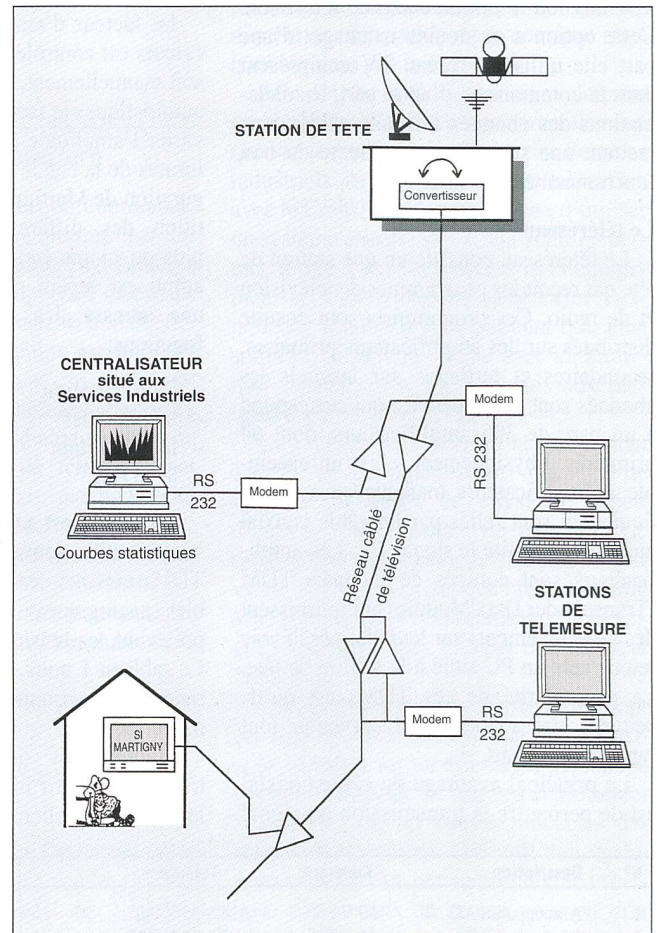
STATION DE TETE

Convertisseur

CENTRALISATEUR situé aux Services Industriels

RS 232

Modem

Courbes statistiques

Modem

RS 232

Réseau câblé de télévision

STATIONS DE TELEMESURE

SI MARTIGNY

Modem

RS 232